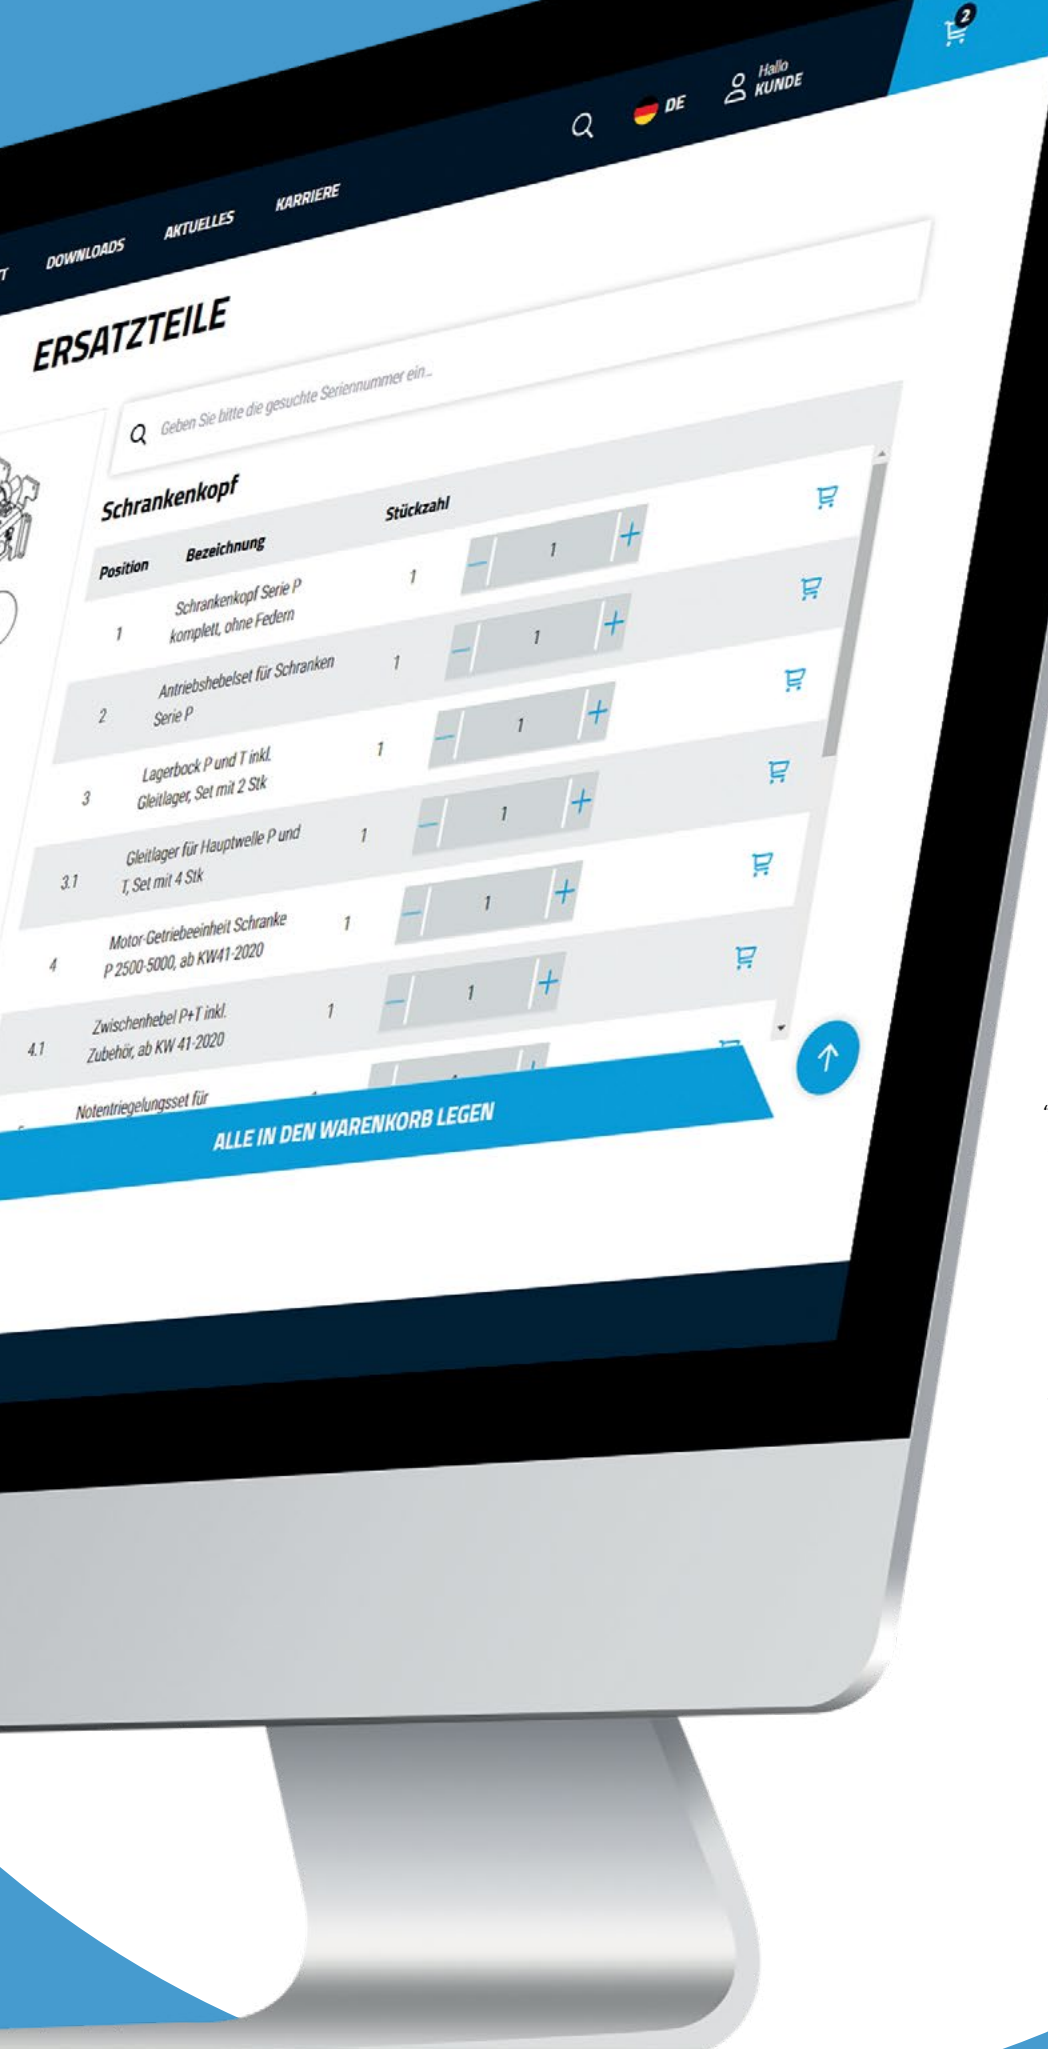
2

DE

Hallo
KUNDE

T DOWNLOADS AKTUELLES KARRIERE

ERSATZTEILE

Geben Sie bitte die gesuchte Seriennummer ein...

Schrankenkopf

| Position | Bezeichnung | Stückzahl | | |
|---|---|---|---|---|
| 1 | Schrankenkopf Serie P komplett, ohne Federn | 1 | – 1 + | |
| 2 | Antriebshebelset für Schranken Serie P | 1 | – 1 + | |
| 3 | Lagerbock P und T inkl. Gleitlager, Set mit 2 Stk | 1 | – 1 + | |
| 3.1 | Gleitlager für Hauptwelle P und T, Set mit 4 Stk | 1 | – 1 + | |
| 4 | Motor-Getriebeeinheit Schranke P 2500-5000, ab KW41-2020 | 1 | – 1 + | |
| 4.1 | Zwischenhebel P+T inkl. Zubehör, ab KW 41-2020 | 1 | – 1 + | |
| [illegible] | Notentriegelungsset für | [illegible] | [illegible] | |

ALLE IN DEN WARENKORB LEGEN